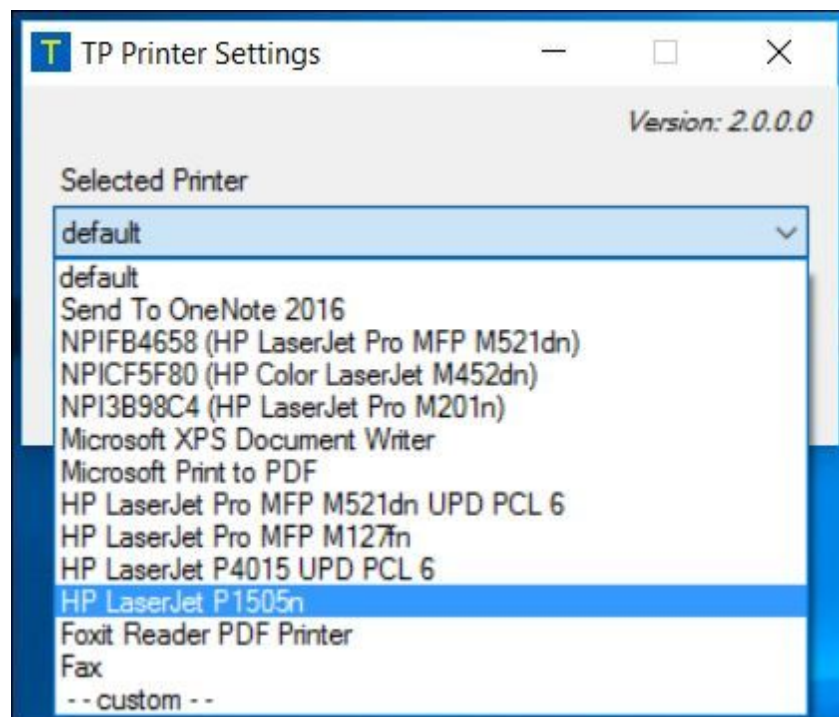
T TP Printer Settings

Version: 2.0.0.0

Selected Printer

default

default
Send To OneNote 2016
NPIFB4658 (HP LaserJet Pro MFP M521dn)
NPICF5F80 (HP Color LaserJet M452dn)
NPI3B98C4 (HP LaserJet Pro M201n)
Microsoft XPS Document Writer
Microsoft Print to PDF
HP LaserJet Pro MFP M521dn UPD PCL 6
HP LaserJet Pro MFP M127fn
HP LaserJet P4015 UPD PCL 6
HP LaserJet P1505n
Foxit Reader PDF Printer
Fax
- - custom - -